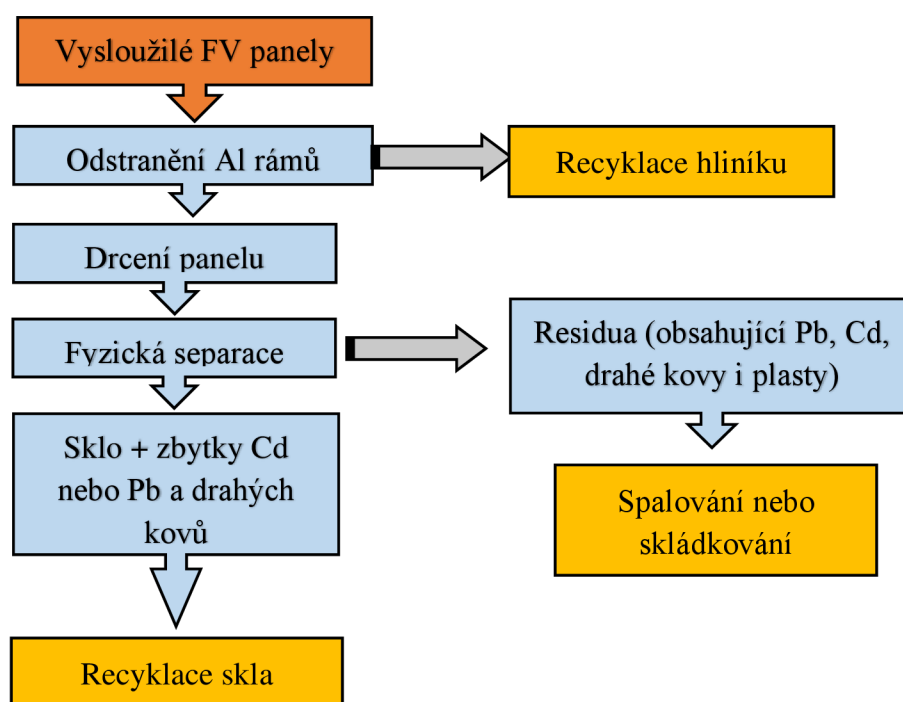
Vysloužilé FV panely

Odstranění Al rámů

Recyklace hliníku

Drcení panelu

Fyzická separace

Residua (obsahující Pb, Cd, drahé kovy i plasty)

Sklo + zbytky Cd nebo Pb a drahých kovů

Spalování nebo skládkování

Recyklace skla